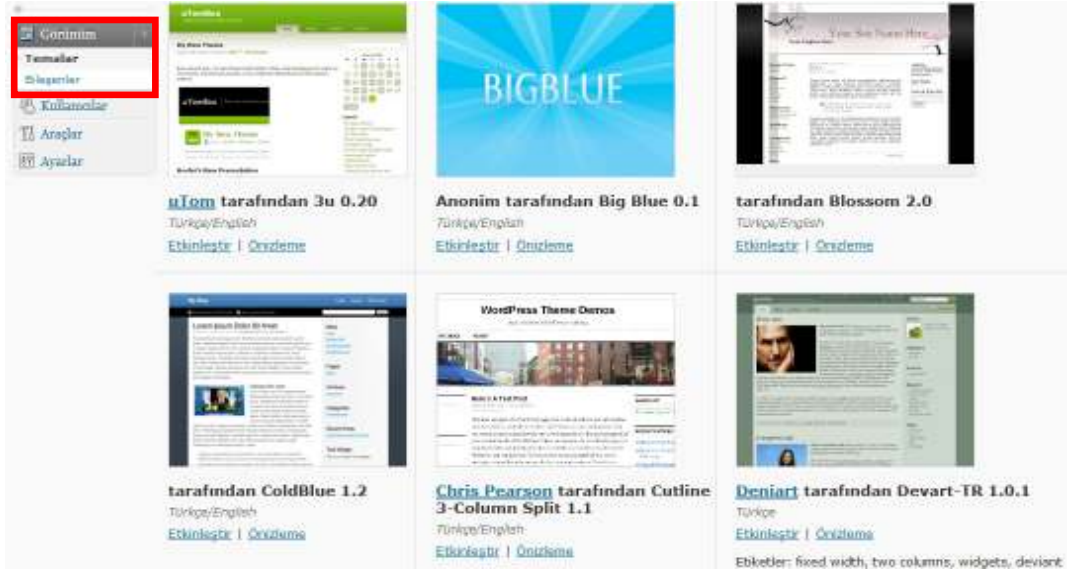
Görünüm
Temalar
Bileşenler
Kullanıcılar
Araçlar
Ayarlar

uTom tarafından 3u 0.20
Türkçe/English
Etkinleştir | Önizleme

BIGBLUE
Anonim tarafından Big Blue 0.1
Türkçe/English
Etkinleştir | Önizleme

tarafından Blossom 2.0
Türkçe/English
Etkinleştir | Önizleme

tarafından ColdBlue 1.2
Türkçe/English
Etkinleştir | Önizleme

WordPress Theme Demos
Chris Pearson tarafından Cutline 3-Column Split 1.1
Türkçe/English
Etkinleştir | Önizleme

Deniart tarafından Devart-TR 1.0.1
Türkçe
Etkinleştir | Önizleme
Etiketler: fixed width, two columns, widgets, deviant